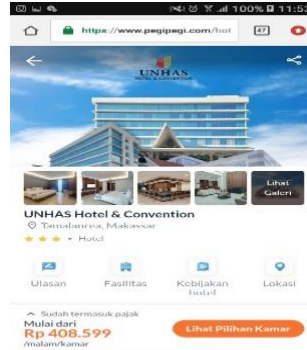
100% 11:5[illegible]

https://www.pegipegi.com/hot

47

UNHAS HOTEL & CONVENTION

Lihat Galeri

UNHAS Hotel & Convention

Tamalanrea, Makassar

Hotel

Ulasan

Fasilitas

Kebijakan hotel

Lokasi

Sudah termasuk pajak

Mulai dari

Rp 408.599

/malam/kamar

Lihat Pilihan Kamar